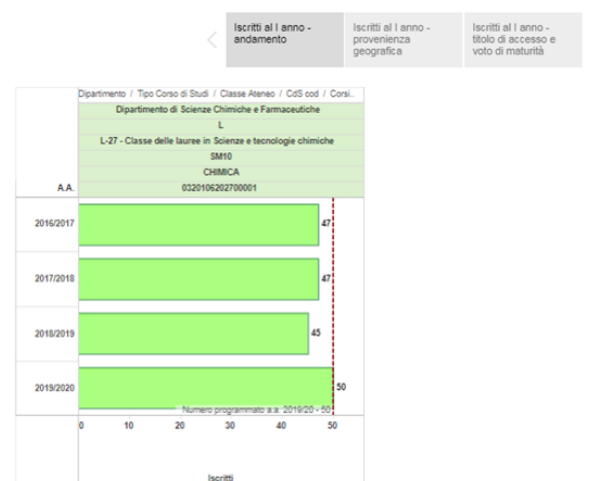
Iscritti al I anno - andamento

Iscritti al I anno - provenienza geografica

Iscritti al I anno - titolo di accesso e voto di maturità

Dipartimento / Tipo Corso di Studi / Classe Ateneo / CdS cod / Corsi..

Dipartimento di Scienze Chimiche e Farmaceutiche

L

L-27 - Classe delle lauree in Scienze e tecnologie chimiche

SM10

CHIMICA

0320106202700001

A.A.

2016/2017 47

2017/2018 47

2018/2019 45

2019/2020 50

Numero programmato a.a. 2019/20 - 50

0 10 20 30 40 50

Iscritti